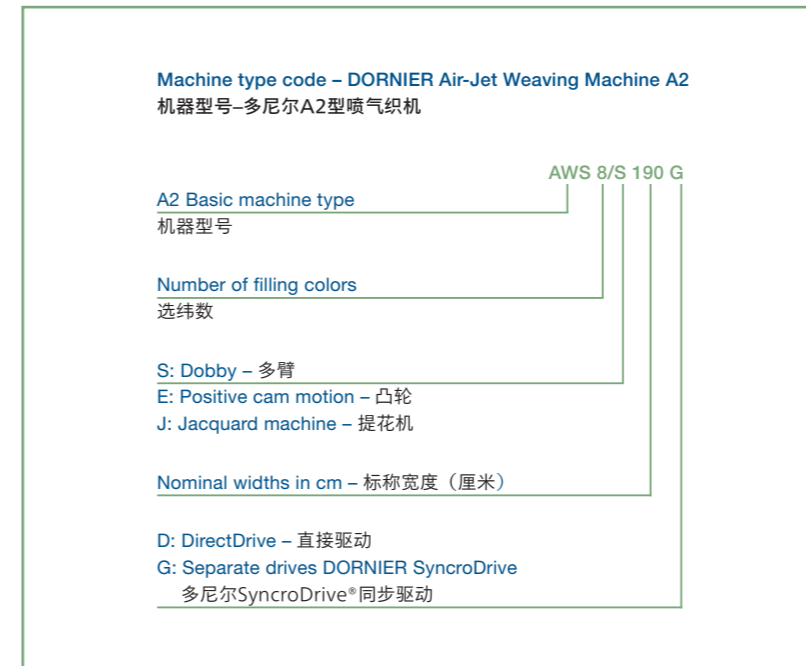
Machine type code – DORNIER Air-Jet Weaving Machine A2
机器型号–多尼尔A2型喷气织机

AWS 8/S 190 G

A2 Basic machine type
机器型号

Number of filling colors
选纬数

S: Dobby – 多臂
E: Positive cam motion – 凸轮
J: Jacquard machine – 提花机

Nominal widths in cm – 标称宽度（厘米）

D: DirectDrive – 直接驱动
G: Separate drives DORNIER SyncroDrive
多尼尔SyncroDrive®同步驱动